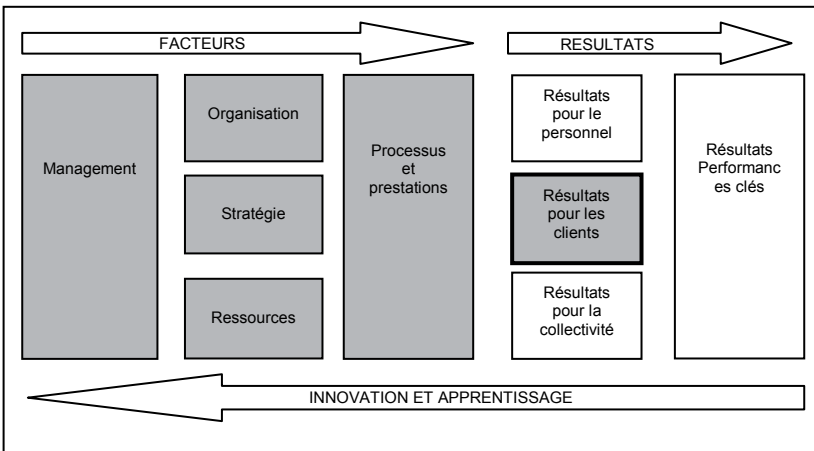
FACTEURS

RESULTATS

Management

Organisation

Stratégie

Ressources

Processus et prestations

Résultats pour le personnel

Résultats pour les clients

Résultats pour la collectivité

Résultats Performanc es clés

INNOVATION ET APPRENTISSAGE